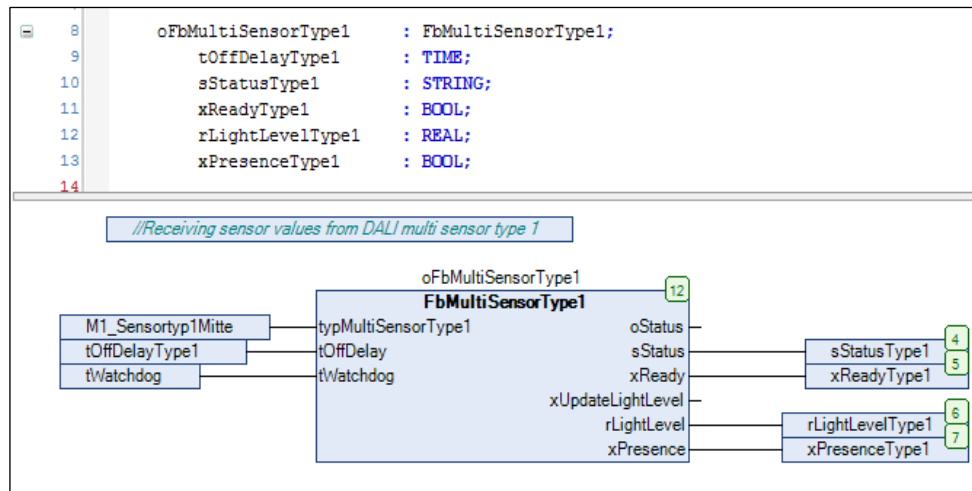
8 oFbMultiSensorType1 : FbMultiSensorType1;
9 tOffDelayType1 : TIME;
10 sStatusType1 : STRING;
11 xReadyType1 : BOOL;
12 rLightLevelType1 : REAL;
13 xPresenceType1 : BOOL;
14

//Receiving sensor values from DALI multi sensor type 1

oFbMultiSensorType1
FbMultiSensorType1
12
M1_Sensortyp1Mitte
typMultiSensorType1
oStatus
tOffDelayType1
tOffDelay
sStatus
sStatusType1
4
tWatchdog
tWatchdog
xReady
xReadyType1
5
xUpdateLightLevel
rLightLevel
rLightLevelType1
6
xPresence
xPresenceType1
7